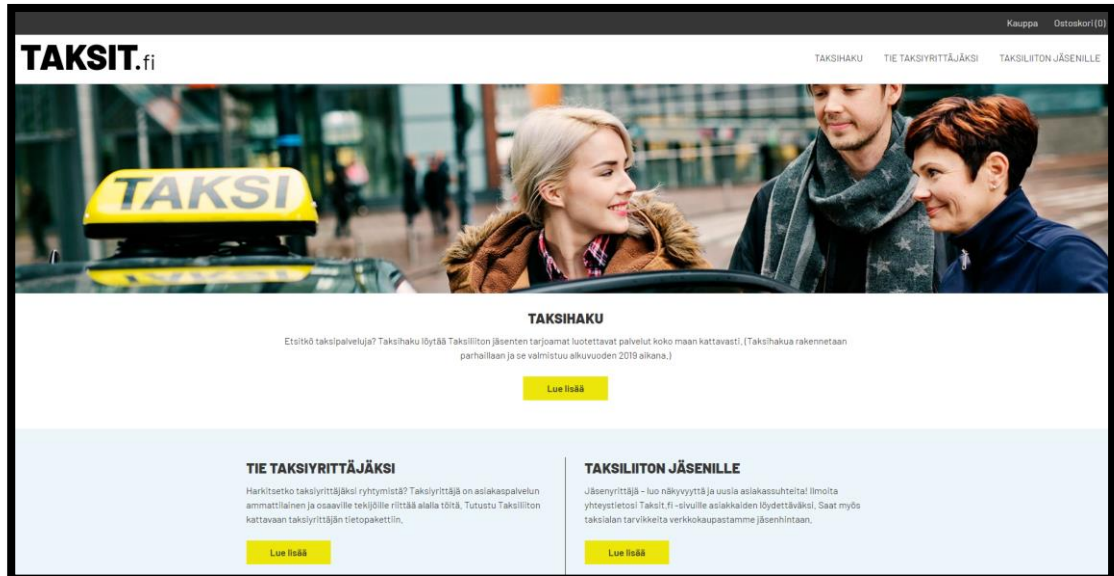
Kauppa Ostoskori (0)

TAKSIT.fi

TAKSIHAKU TIE TAKSIYRITTÄJÄKSI TAKSILIITON JÄSENILLE

TAKSI

TAKSIHAKU

Etsitkö taksipalveluja? Taksihaku löytää Taksiliiton jäsenten tarjoamat luotettavat palvelut koko maan kattavasti. (Taksihakua rakennetaan parhaillaan ja se valmistuu alkuvuoden 2019 aikana.)

Lue lisää

TIE TAKSIYRITTÄJÄKSI

Harkitsetko taksiyrittäjäksi ryhtymistä? Taksiyrittäjä on asiakaspalvelun ammattilainen ja osaaville tekijöille riittää alalla töitä. Tutustu Taksiliiton kattavaan taksiyrittäjän tietopakettiin.

Lue lisää

TAKSILIITON JÄSENILLE

Jäsenyrittäjä – luo näkyvyyttä ja uusia asiakassuhteita! Ilmoita yhteystietosi Taksit.fi -sivuille asiakkaiden löydettäväksi. Saat myös taksialan tarvikkeita verkkokaupastamme jäsenhintaan.

Lue lisää